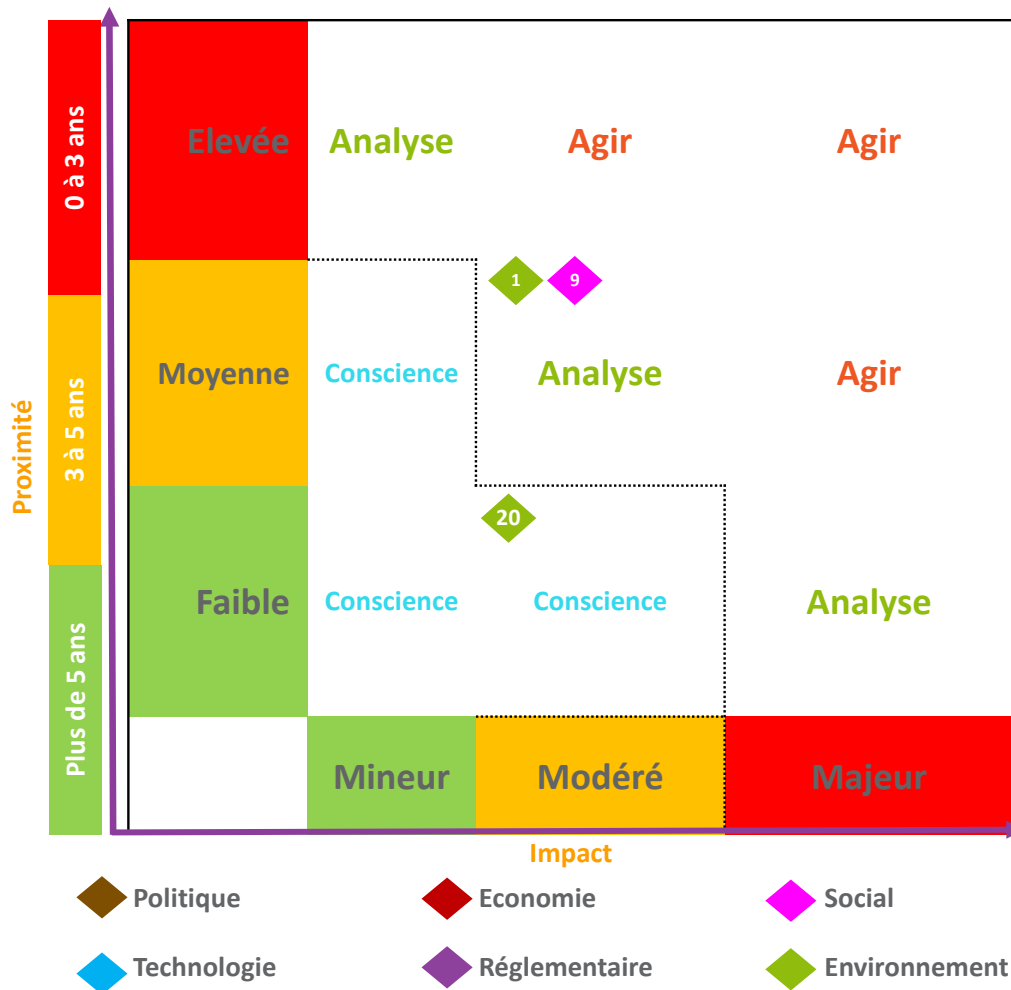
0 à 3 ans

3 à 5 ans

Plus de 5 ans

Proximité

Elevée | Analyse | Agir | Agir

1 9

Moyenne | Conscience | Analyse | Agir

20

Faible | Conscience | Conscience | Analyse

Mineur | Modéré | Majeur

Impact

Politique
Economie
Social
Technologie
Réglementaire
Environnement